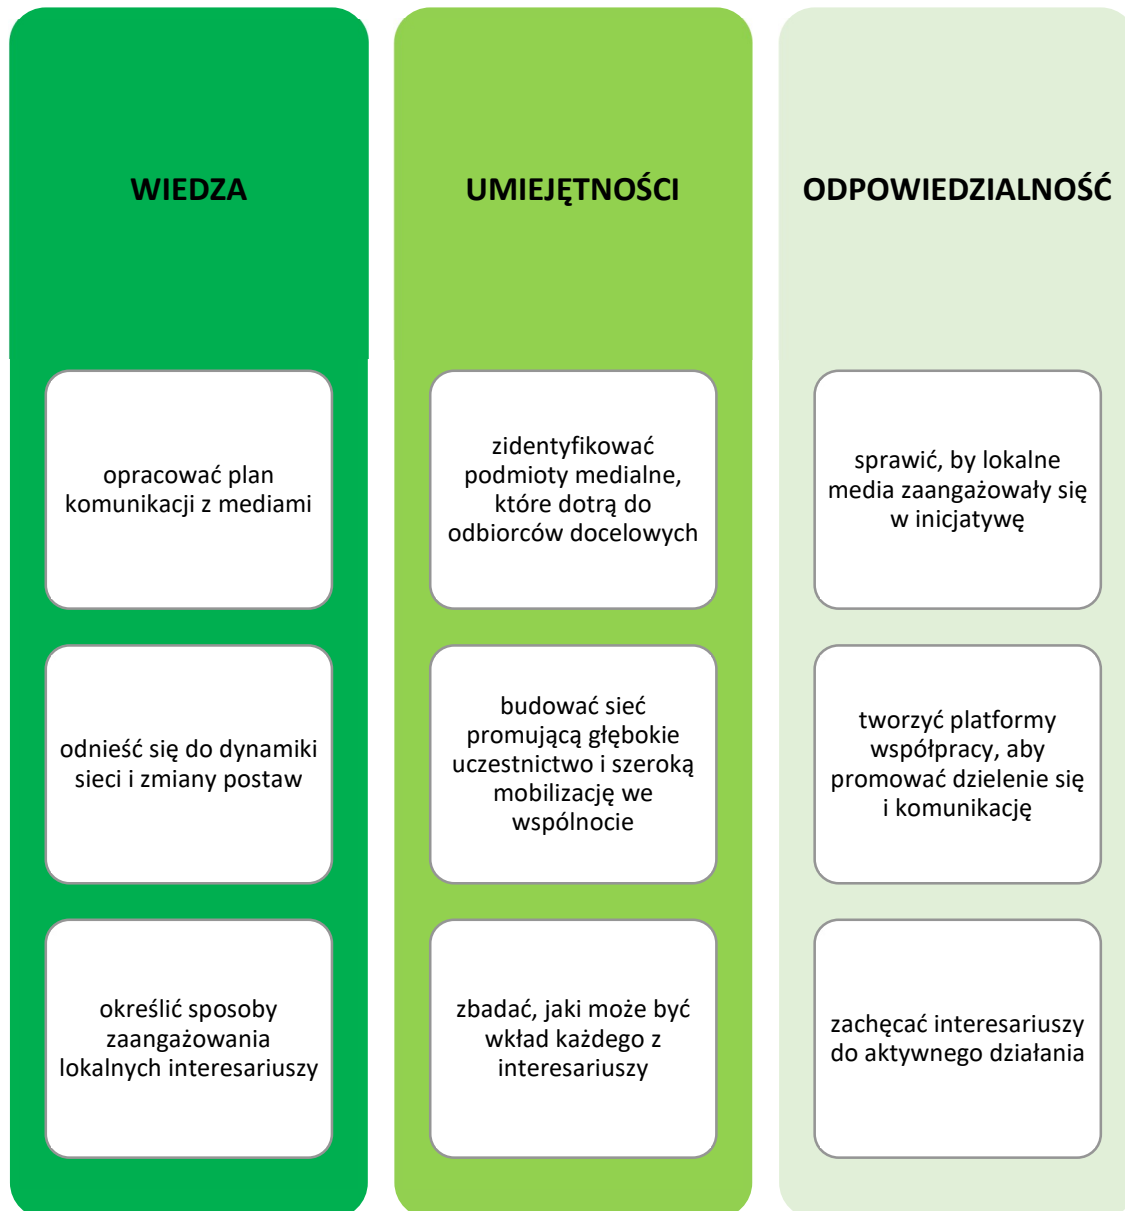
WIEDZA

opracować plan komunikacji z mediami

odnieść się do dynamiki sieci i zmiany postaw

określić sposoby zaangażowania lokalnych interesariuszy

UMIEJĘTNOŚCI

zidentyfikować podmioty medialne, które dotrą do odbiorców docelowych

budować sieć promującą głębokie uczestnictwo i szeroką mobilizację we wspólnocie

zbadać, jaki może być wkład każdego z interesariuszy

ODPOWIEDZIALNOŚĆ

sprawić, by lokalne media zaangażowały się w inicjatywę

tworzyć platformy współpracy, aby promować dzielenie się i komunikację

zachęcać interesariuszy do aktywnego działania